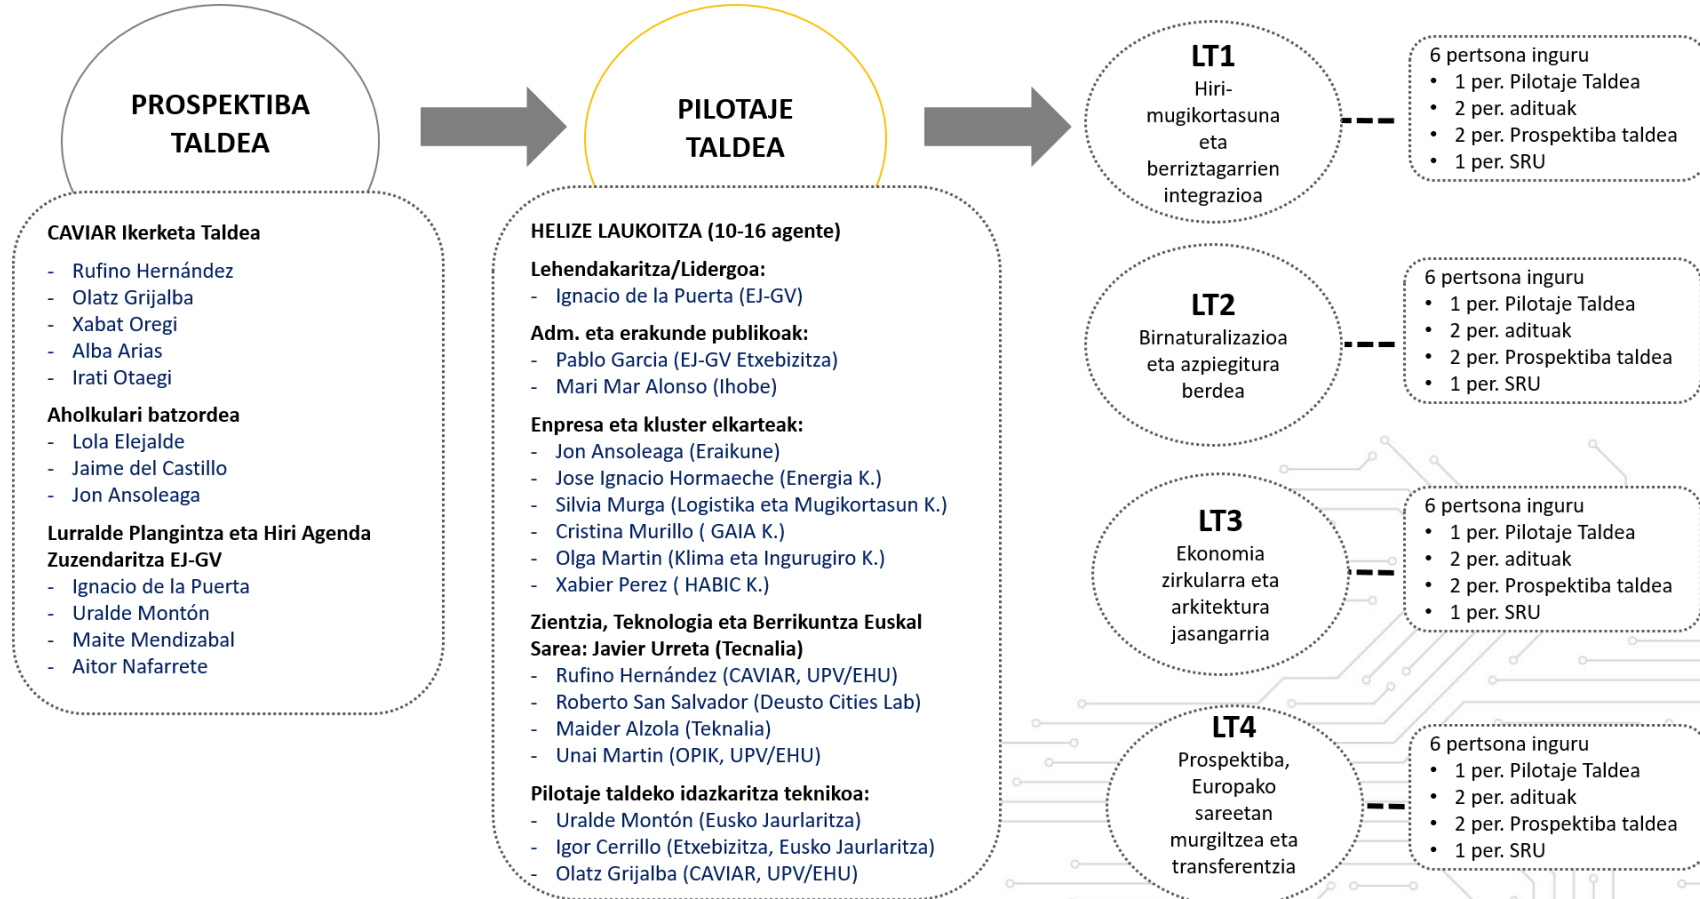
PROSPEKTIBA TALDEA

CAVIAR Ikerketa Taldea
- Rufino Hernández
- Olatz Grijalba
- Xabat Oregi
- Alba Arias
- Irati Otaegi

Aholkulari batzordea
- Lola Elejalde
- Jaime del Castillo
- Jon Ansoleaga

Lurralde Plangintza eta Hiri Agenda Zuzendaritza EJ-GV
- Ignacio de la Puerta
- Uralde Montón
- Maite Mendizabal
- Aitor Nafarrete

PILOTAJE TALDEA

HELIZE LAUKOITZA (10-16 agente)

Lehendakaritza/Lidergoa:
- Ignacio de la Puerta (EJ-GV)

Adm. eta erakunde publikoak:
- Pablo Garcia (EJ-GV Etxebizitza)
- Mari Mar Alonso (Ihobe)

Enpresa eta kluster elkarteak:
- Jon Ansoleaga (Eraikune)
- Jose Ignacio Hormaeche (Energia K.)
- Silvia Murga (Logistika eta Mugikortasun K.)
- Cristina Murillo ( GAIA K.)
- Olga Martin (Klima eta Ingurugiro K.)
- Xabier Perez ( HABIC K.)

Zientzia, Teknologia eta Berrikuntza Euskal Sarea: Javier Urreta (Tecnalia)
- Rufino Hernández (CAVIAR, UPV/EHU)
- Roberto San Salvador (Deusto Cities Lab)
- Maider Alzola (Teknalia)
- Unai Martin (OPIK, UPV/EHU)

Pilotaje taldeko idazkaritza teknikoa:
- Uralde Montón (Eusko Jaurlaritza)
- Igor Cerrillo (Etxebizitza, Eusko Jaurlaritza)
- Olatz Grijalba (CAVIAR, UPV/EHU)

LT1
Hiri-mugikortasuna eta berriztagarrien integrazioa

6 pertsona inguru
• 1 per. Pilotaje Taldea
• 2 per. adituak
• 2 per. Prospektiba taldea
• 1 per. SRU

LT2
Birnaturalizazioa eta azpiegitura berdea

6 pertsona inguru
• 1 per. Pilotaje Taldea
• 2 per. adituak
• 2 per. Prospektiba taldea
• 1 per. SRU

LT3
Ekonomia zirkularra eta arkitektura jasangarria

6 pertsona inguru
• 1 per. Pilotaje Taldea
• 2 per. adituak
• 2 per. Prospektiba taldea
• 1 per. SRU

LT4
Prospektiba, Europako sareetan murgiltzea eta transferentzia

6 pertsona inguru
• 1 per. Pilotaje Taldea
• 2 per. adituak
• 2 per. Prospektiba taldea
• 1 per. SRU